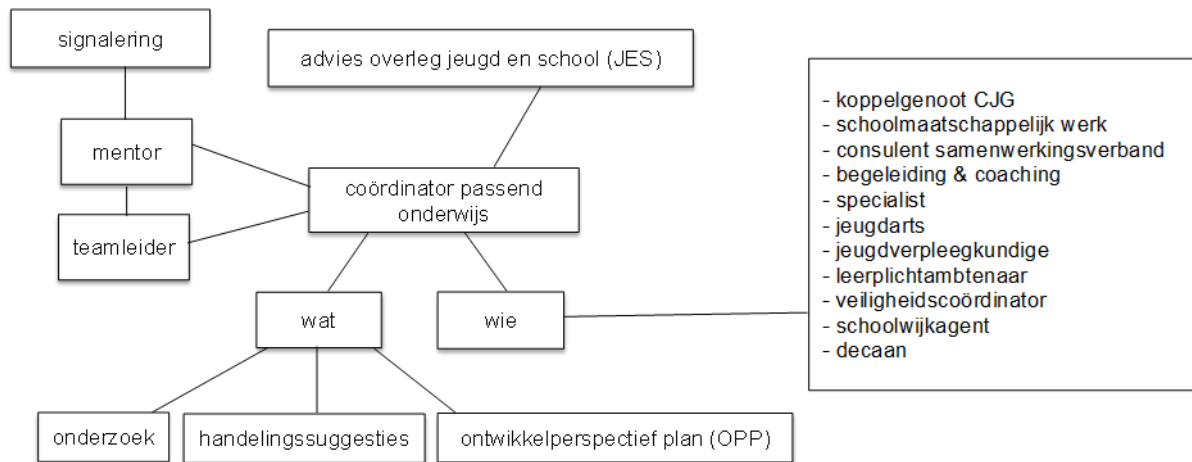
signalering

advies overleg jeugd en school (JES)

mentor

coördinator passend onderwijs

teamleider

- koppelgenoot CJG
- schoolmaatschappelijk werk
- consulent samenwerkingsverband
- begeleiding & coaching
- specialist
- jeugdarts
- jeugdverpleegkundige
- leerplichtambtenaar
- veiligheidscoördinator
- schoolwijkagent
- decaan

wat

wie

onderzoek

handelingssuggesties

ontwikkelperspectief plan (OPP)